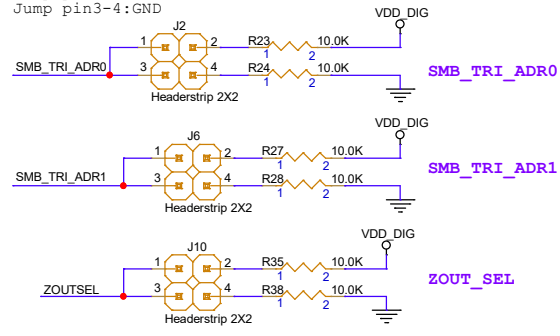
Jump pin3-4:GND

J2
1 2
3 4
Headerstrip 2X2
SMB_TRI_ADR0
R23
1 2
10.0K
R24
1 2
10.0K
VDD_DIG
SMB_TRI_ADR0

J6
1 2
3 4
Headerstrip 2X2
SMB_TRI_ADR1
R27
1 2
10.0K
R28
1 2
10.0K
VDD_DIG
SMB_TRI_ADR1

J10
1 2
3 4
Headerstrip 2X2
ZOUTSEL
R35
1 2
10.0K
R38
1 2
10.0K
VDD_DIG
ZOUT_SEL